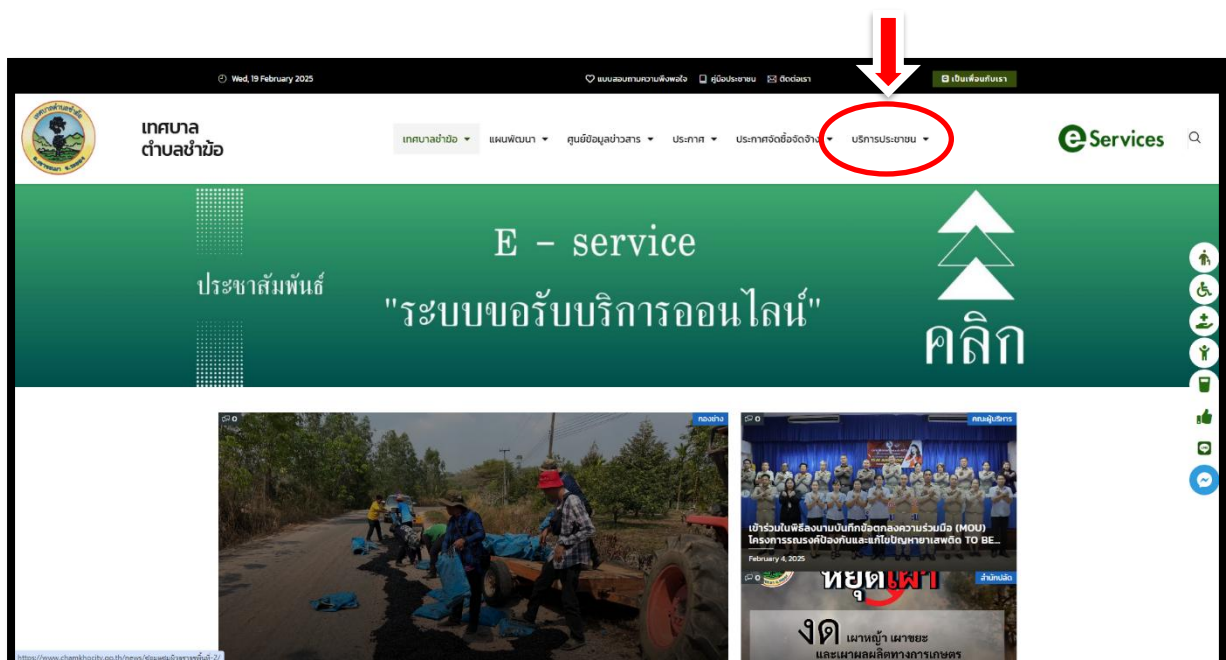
Wed, 19 February 2025

แบบสอบถามความพึงพอใจ คู่มือประชาชน ติดต่อเรา

เป็นเพื่อนกับเรา

เทศบาล
ตำบลชำฆ้อ

เทศบาลชำฆ้อ แผนพัฒนา ศูนย์ข้อมูลข่าวสาร ประกาศ ประกาศจัดซื้อจัดจ้าง บริการประชาชน

eServices

ประชาสัมพันธ์

E – service

"ระบบขอรับบริการออนไลน์"

คลิก

0

กองช่าง

0

คณะผู้บริหาร

เข้าร่วมในพิธีลงนามบันทึกข้อตกลงความร่วมมือ (MOU) โครงการรณรงค์ป้องกันและแก้ไขปัญหายาเสพติด TO BE...

February 4, 2025

0

สำนักปลัด

หยุดเผา

งด เผาหญ้า เผาขยะ
และเผาผลผลิตทางการเกษตร

https://www.chamkhocity.go.th/news/ประชาสัมพันธ์ข่าวสารชิ้นที่-2/